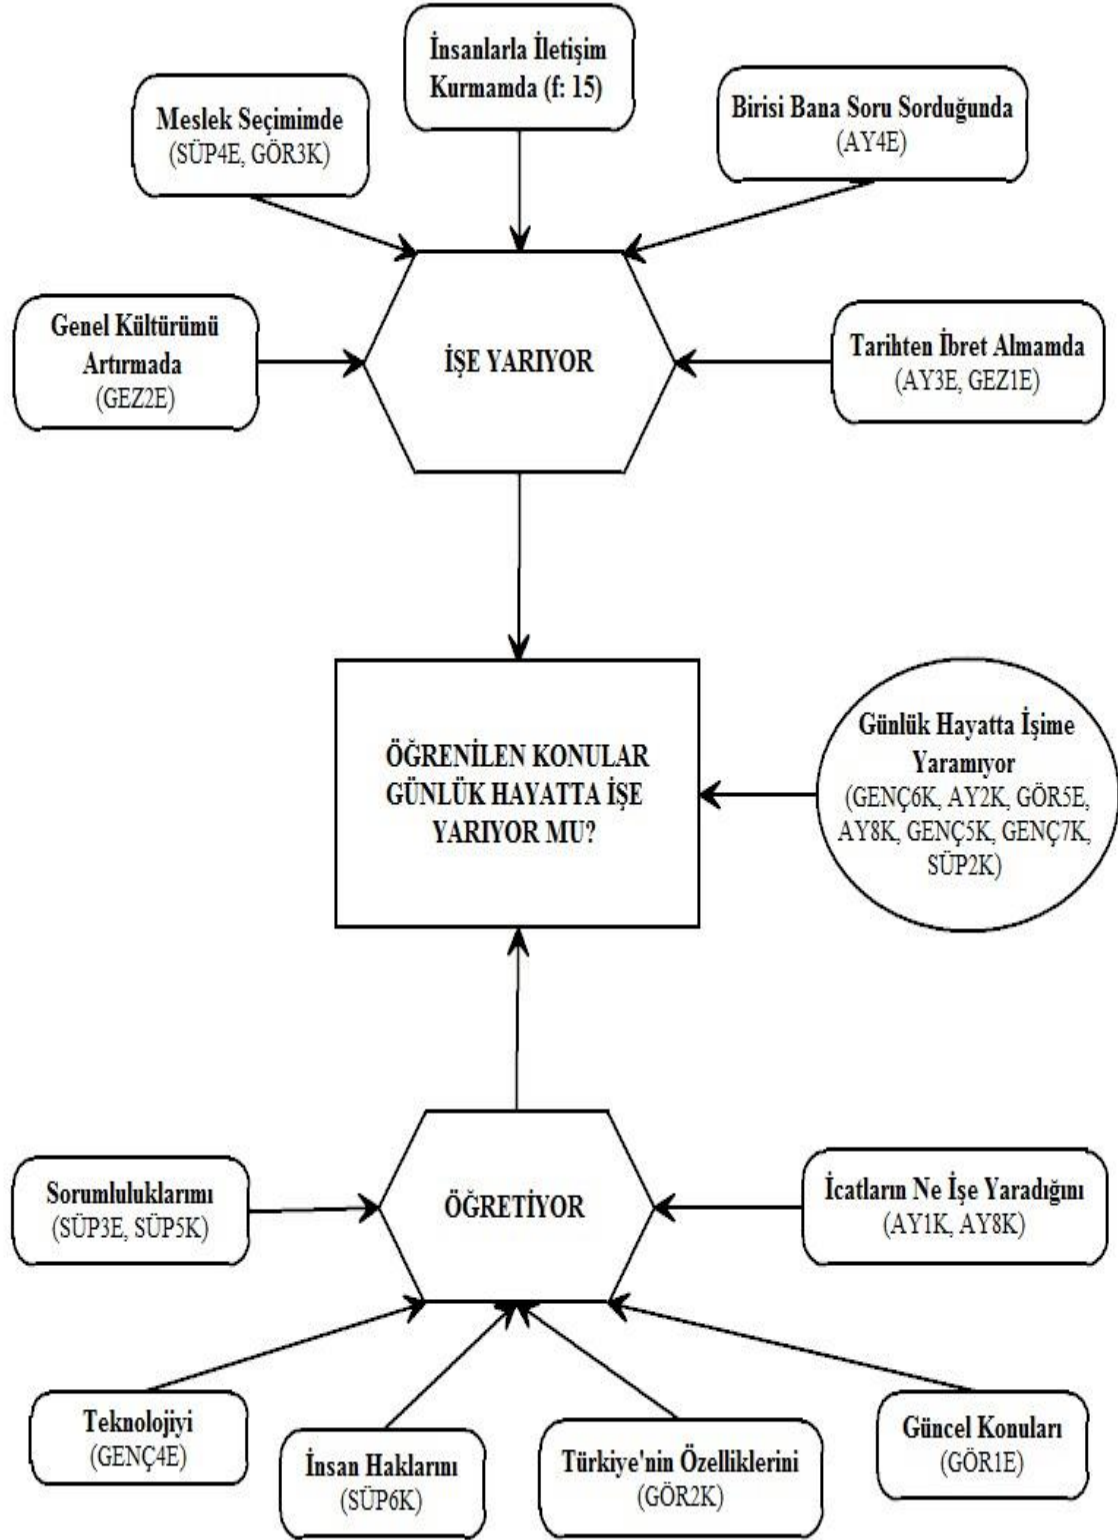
İnsanlarla İletişim Kurmamda (f: 15)

Meslek Seçimimde
(SÜP4E, GÖR3K)

Birisi Bana Soru Sorduğunda
(AY4E)

Genel Kültürümü Artırmada
(GEZ2E)

İŞE YARIYOR

Tarihten İbret Almamda
(AY3E, GEZ1E)

ÖĞRENİLEN KONULAR GÜNLÜK HAYATTA İŞE YARIYOR MU?

Günlük Hayatta İşime Yaramıyor
(GENÇ6K, AY2K, GÖR5E, AY8K, GENÇ5K, GENÇ7K, SÜP2K)

Sorumluluklarımı
(SÜP3E, SÜP5K)

ÖĞRETİYOR

İcatların Ne İşe Yaradığını
(AY1K, AY8K)

Teknolojiyi
(GENÇ4E)

İnsan Haklarını
(SÜP6K)

Türkiye'nin Özelliklerini
(GÖR2K)

Güncel Konuları
(GÖR1E)